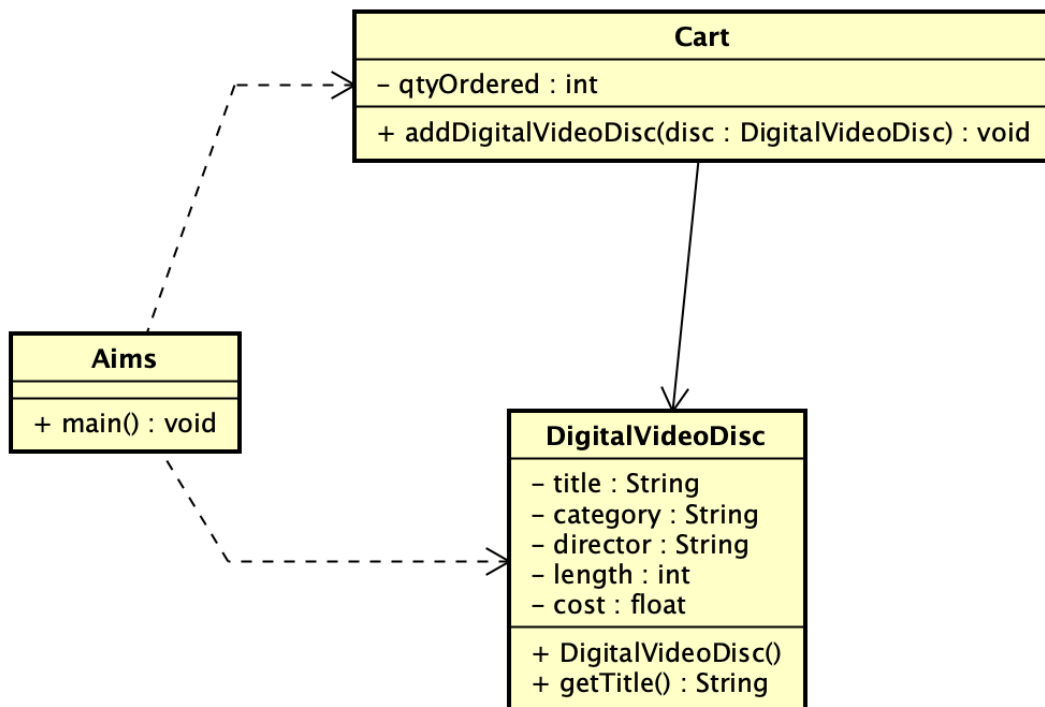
Cart
- qtyOrdered : int
+ addDigitalVideoDisc(disc : DigitalVideoDisc) : void

Aims
+ main() : void

DigitalVideoDisc
- title : String
- category : String
- director : String
- length : int
- cost : float
+ DigitalVideoDisc()
+ getTitle() : String